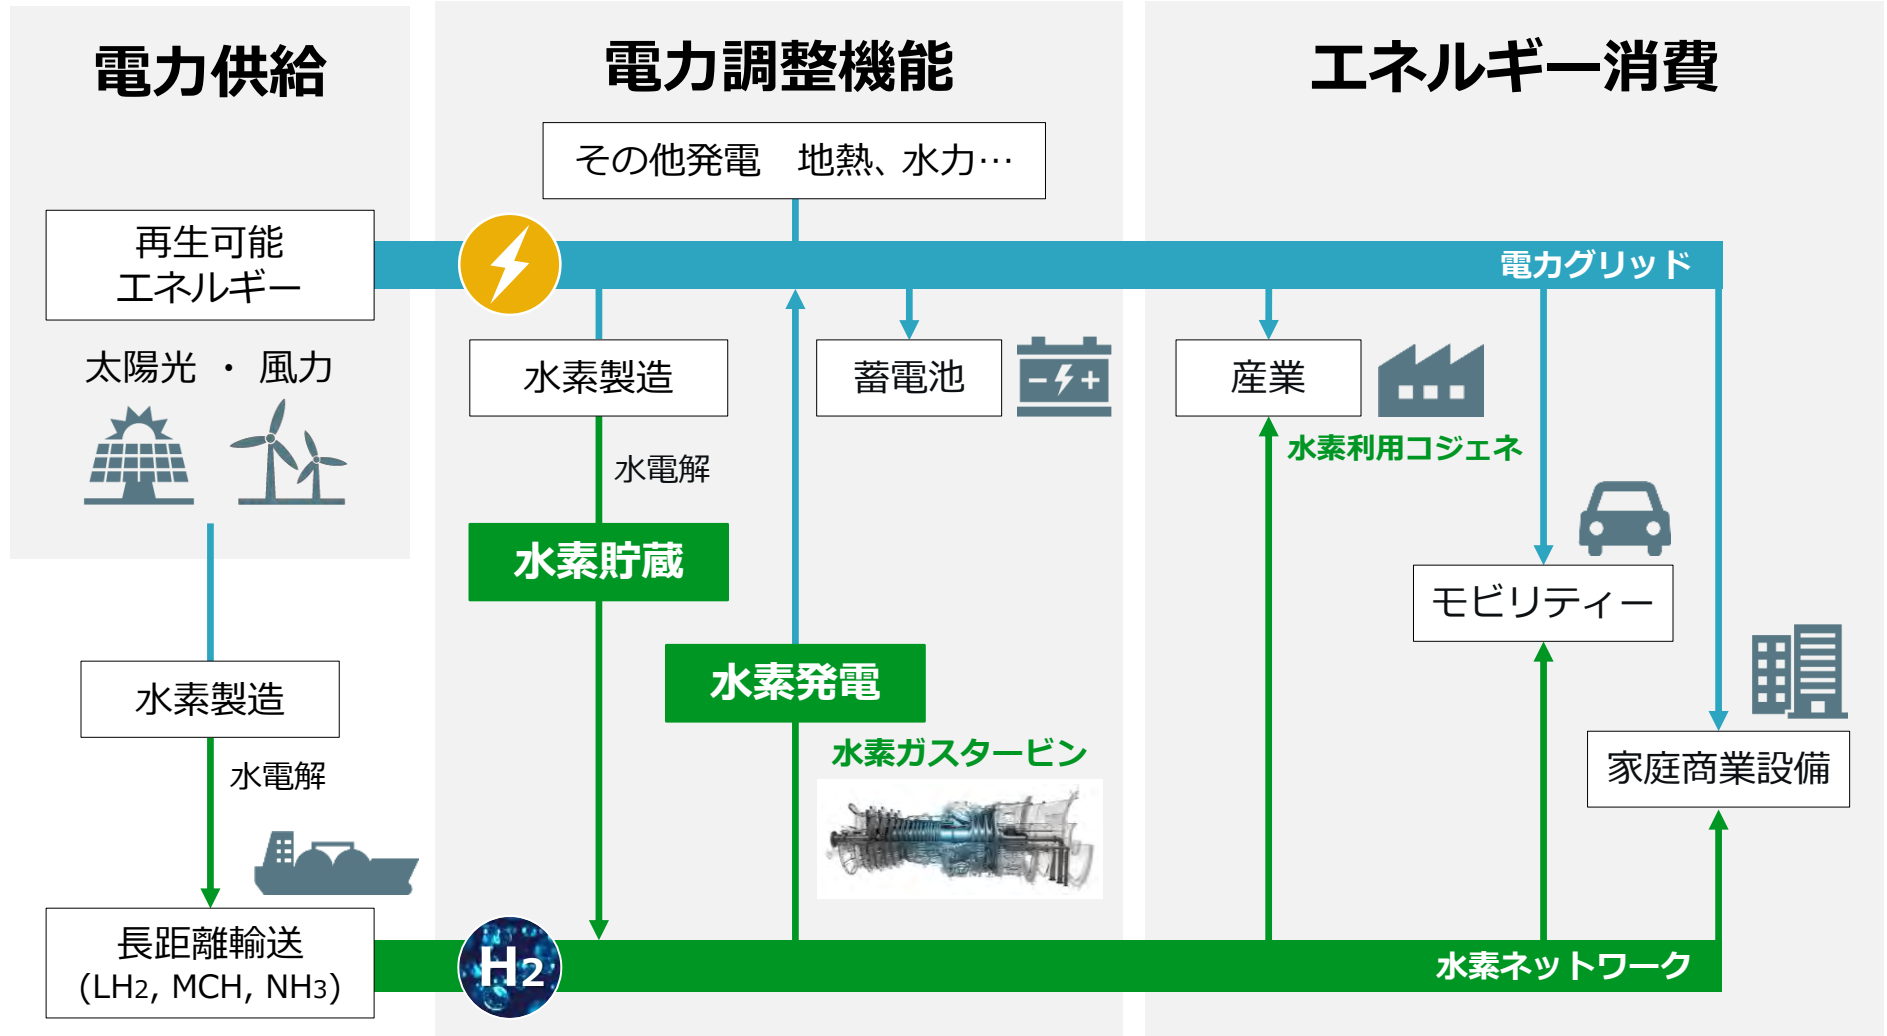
電力供給

電力調整機能

エネルギー消費

その他発電　地熱、水力…

再生可能
エネルギー

電力グリッド

太陽光 ・ 風力

水素製造

水電解

水素貯蔵

蓄電池

産業

水素利用コジェネ

モビリティー

水素製造

水電解

水素発電

水素ガスタービン

家庭商業設備

長距離輸送
(LH$_2$, MCH, NH$_3$)

$H_2$

水素ネットワーク